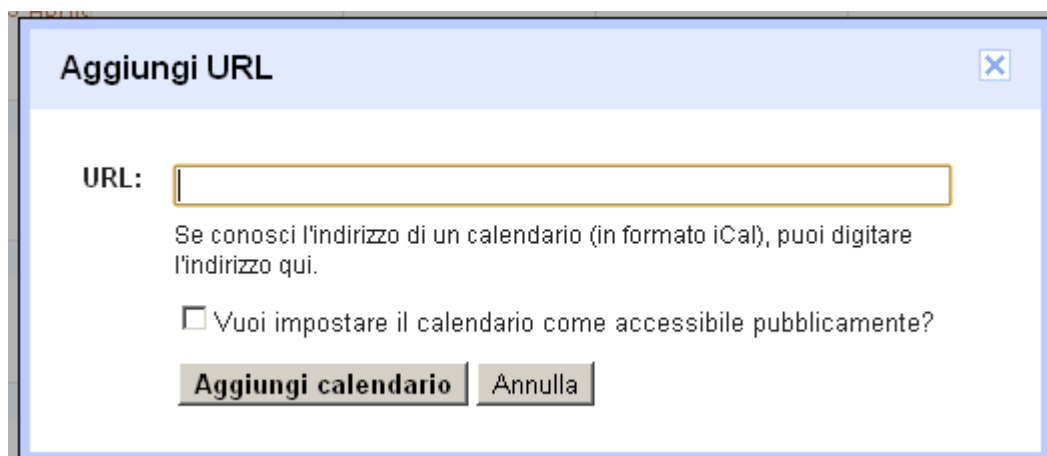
Aggiungi URL

URL:

Se conosci l'indirizzo di un calendario (in formato iCal), puoi digitare l'indirizzo qui.

Vuoi impostare il calendario come accessibile pubblicamente?

Aggiungi calendario Annulla